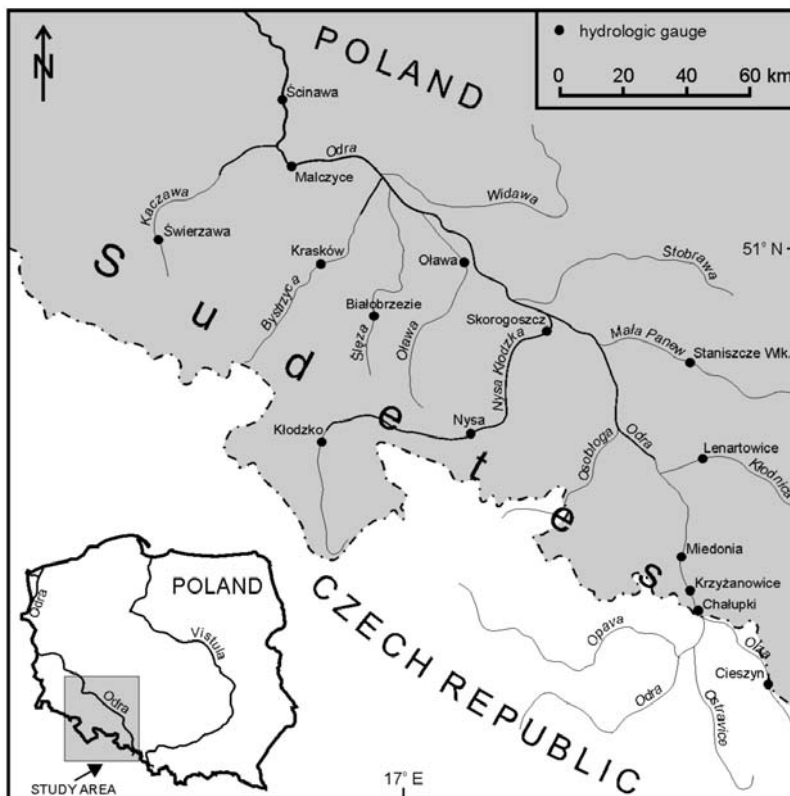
N

POLAND

hydrologic gauge

0 20 40 60 km

Ścinawa

Odra

Malczyce

Kaczawa

Widawa

Świerzawa

51° N

Krasków

Oława

Stobrawa

S

u

Bystrzyca

Białobrzezie

Ślęza

Oława

Skorogoszcz

Mała Panew

Staniszcze Wlk.

d

Nysa Kłodzka

Kłodzko

e

Nysa

Osobłoga

Odra

Lenartowice

Kłodnica

t

e

Miedonia

POLAND

s

Krzyżanowice

Chałupki

Odra

CZECH REPUBLIC

Vistula

Opava

Olza

Odra

Cieszyn

Odra

Ostravice

STUDY AREA

17° E